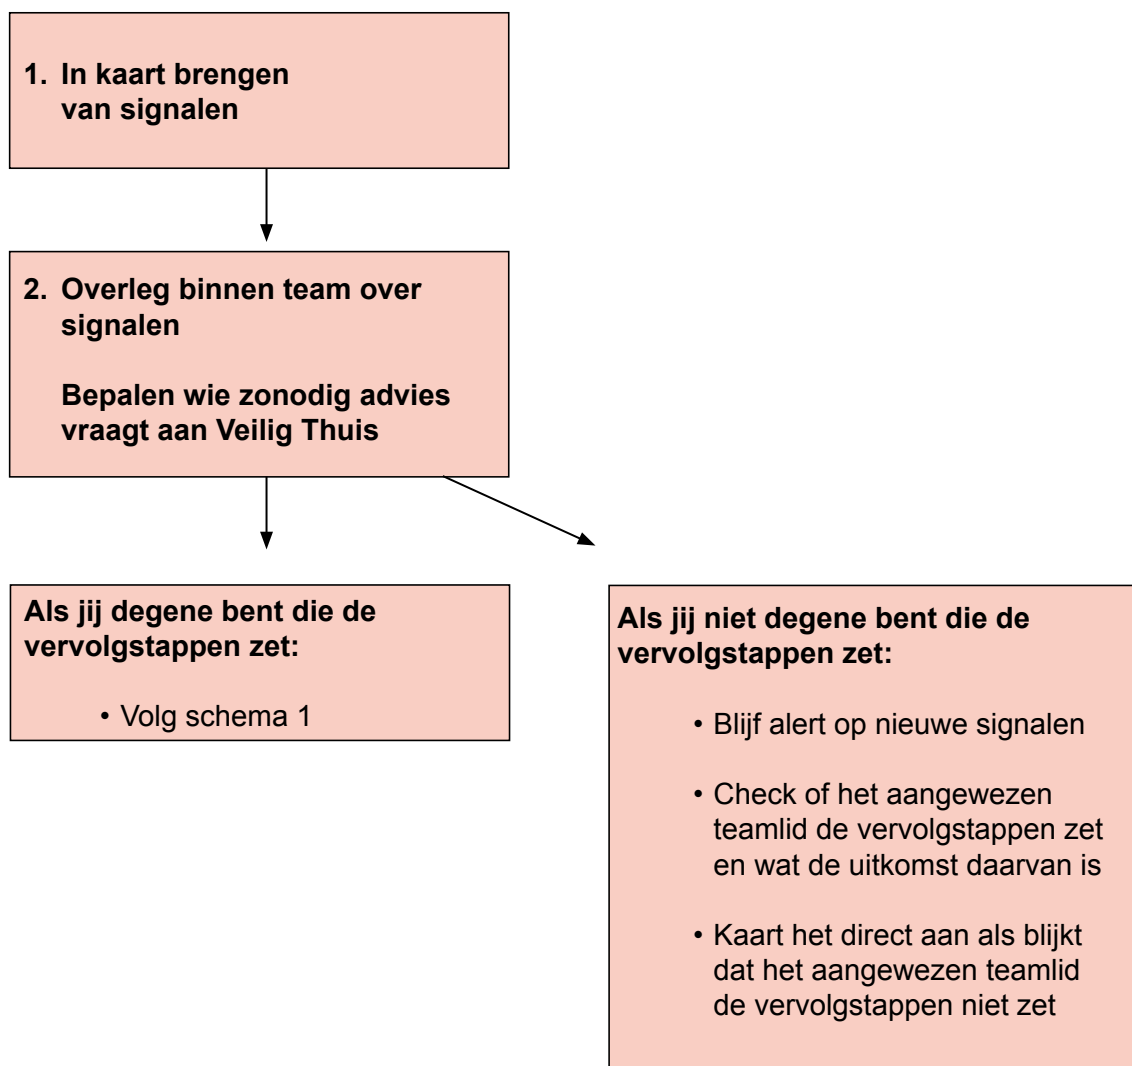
1. In kaart brengen van signalen

2. Overleg binnen team over signalen

Bepalen wie zonodig advies vraagt aan Veilig Thuis

Als jij degene bent die de vervolgstappen zet:

• Volg schema 1

Als jij niet degene bent die de vervolgstappen zet:

• Blijf alert op nieuwe signalen

• Check of het aangewezen teamlid de vervolgstappen zet en wat de uitkomst daarvan is

• Kaart het direct aan als blijkt dat het aangewezen teamlid de vervolgstappen niet zet